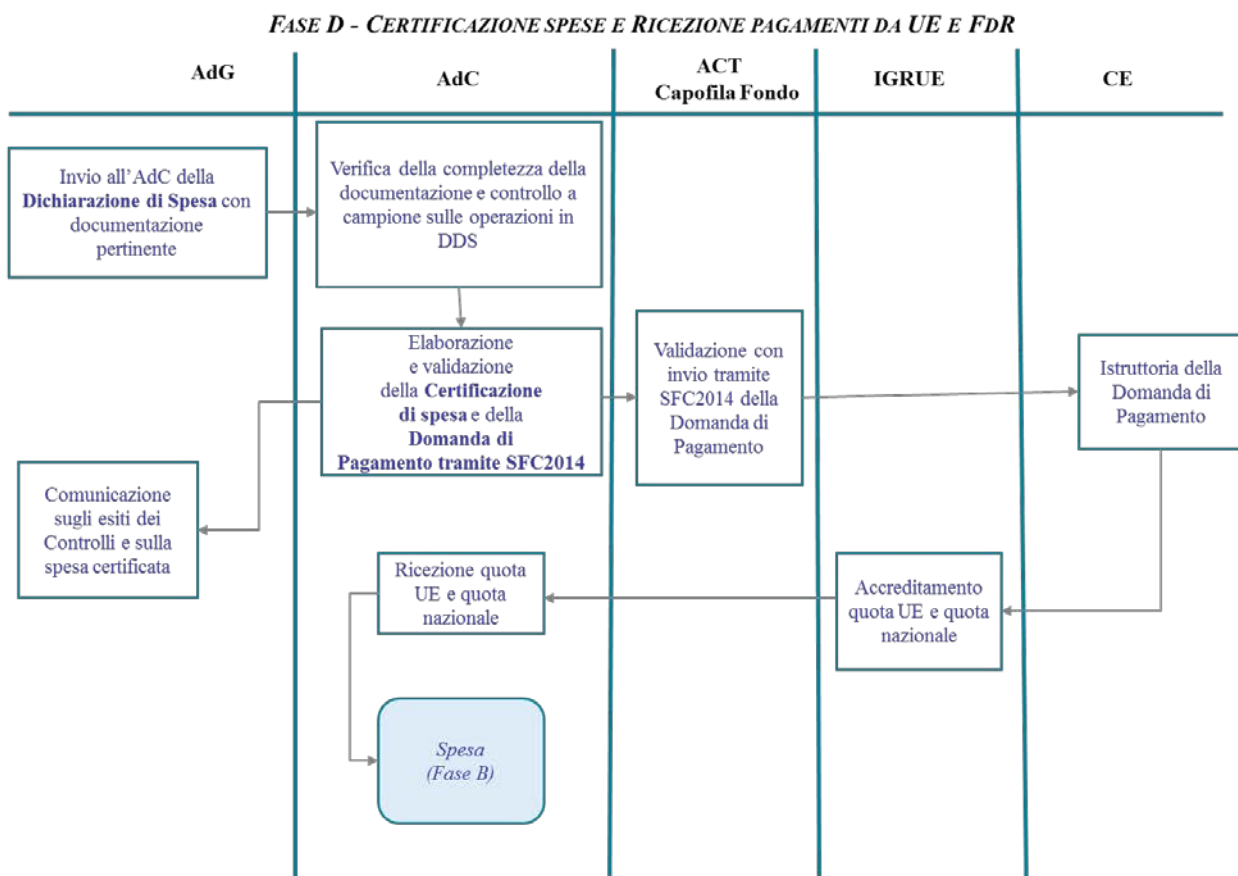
FASE D - CERTIFICAZIONE SPESE E RICEZIONE PAGAMENTI DA UE E FDR

| AdG | AdC | ACT Capofila Fondo | IGRUE | CE |
|---|---|---|---|---|

Invio all'AdC della Dichiarazione di Spesa con documentazione pertinente

Verifica della completezza della documentazione e controllo a campione sulle operazioni in DDS

Elaborazione e validazione della Certificazione di spesa e della Domanda di Pagamento tramite SFC2014

Validazione con invio tramite SFC2014 della Domanda di Pagamento

Istruttoria della Domanda di Pagamento

Comunicazione sugli esiti dei Controlli e sulla spesa certificata

Ricezione quota UE e quota nazionale

Accreditamento quota UE e quota nazionale

Spesa (Fase B)